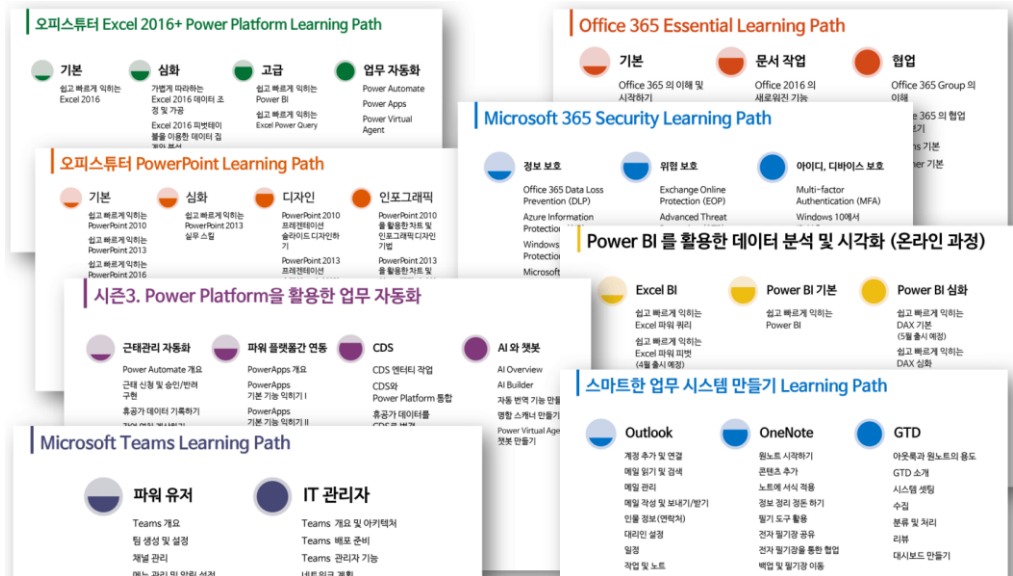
오피스튜터 Excel 2016+ Power Platform Learning Path

기본
쉽고 빠르게 익히는 Excel 2016

심화
가볍게 따라하는 Excel 2016 데이터 조정 및 가공
Excel 2016 피벗테이블을 이용한 데이터 집계와 분석

고급
쉽고 빠르게 익히는 Power BI
쉽고 빠르게 익히는 Excel Power Query

업무 자동화
Power Automate
Power Apps
Power Virtual Agent

Office 365 Essential Learning Path

기본
Office 365 의 이해 및 시작하기

문서 작업
Office 2016 의 새로워진 기능

협업
Office 365 Group 의 이해
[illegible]e 365 의 협업 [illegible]기
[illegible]ns 기본
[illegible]er 기본

Microsoft 365 Security Learning Path

정보 보호
Office 365 Data Loss Prevention (DLP)
Azure Information Protection
Windows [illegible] Protection
Microsoft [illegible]

위협 보호
Exchange Online Protection (EOP)
Advanced Threat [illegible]

아이디, 디바이스 보호
Multi-factor Authentication (MFA)
Windows 10에서 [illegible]

오피스튜터 PowerPoint Learning Path

기본
쉽고 빠르게 익히는 PowerPoint 2010
쉽고 빠르게 익히는 PowerPoint 2013
쉽고 빠르게 익히는 PowerPoint 2016

심화
쉽고 빠르게 익히는 PowerPoint 2013 실무 스킬

디자인
PowerPoint 2010 프레젠테이션 슬라이드 디자인하기
PowerPoint 2013 프레젠테이션 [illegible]

인포그래픽
PowerPoint 2010 을 활용한 차트 및 인포그래픽 디자인 기법
PowerPoint 2013 을 활용한 차트 및 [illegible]

Power BI 를 활용한 데이터 분석 및 시각화 (온라인 과정)

Excel BI
쉽고 빠르게 익히는 Excel 파워 쿼리
쉽고 빠르게 익히는 Excel 파워 피벗 (4월 출시 예정)

Power BI 기본
쉽고 빠르게 익히는 Power BI

Power BI 심화
쉽고 빠르게 익히는 DAX 기본 (5월 출시 예정)
쉽고 빠르게 익히는 DAX 심화

시즌3. Power Platform을 활용한 업무 자동화

근태관리 자동화
Power Automate 개요
근태 신청 및 승인/반려 구현
휴공가 데이터 기록하기
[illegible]

파워 플랫폼간 연동
PowerApps 개요
PowerApps 기본 기능 익히기 I
PowerApps 기본 기능 익히기 II

CDS
CDS 엔터티 작업
CDS와 Power Platform 통합
휴공가 데이터를 CDS로 변경

AI 와 챗봇
AI Overview
AI Builder
자동 번역 기능 만들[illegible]
명함 스캐너 만들기
Power Virtual Age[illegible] 챗봇 만들기

Microsoft Teams Learning Path

파워 유저
Teams 개요
팀 생성 및 설정
채널 관리
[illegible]

IT 관리자
Teams 개요 및 아키텍처
Teams 배포 준비
Teams 관리자 기능
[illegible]

스마트한 업무 시스템 만들기 Learning Path

Outlook
계정 추가 및 연결
메일 읽기 및 검색
메일 관리
메일 작성 및 보내기/받기
인물 정보(연락처)
대리인 설정
일정
작업 및 노트

OneNote
원노트 시작하기
콘텐츠 추가
노트에 서식 적용
정보 정리 정돈 하기
필기 도구 활용
전자 필기장 공유
전자 필기장을 통한 협업
백업 및 필기장 이동

GTD
아웃룩과 원노트의 용도
GTD 소개
시스템 셋팅
수집
분류 및 처리
리뷰
대시보드 만들기